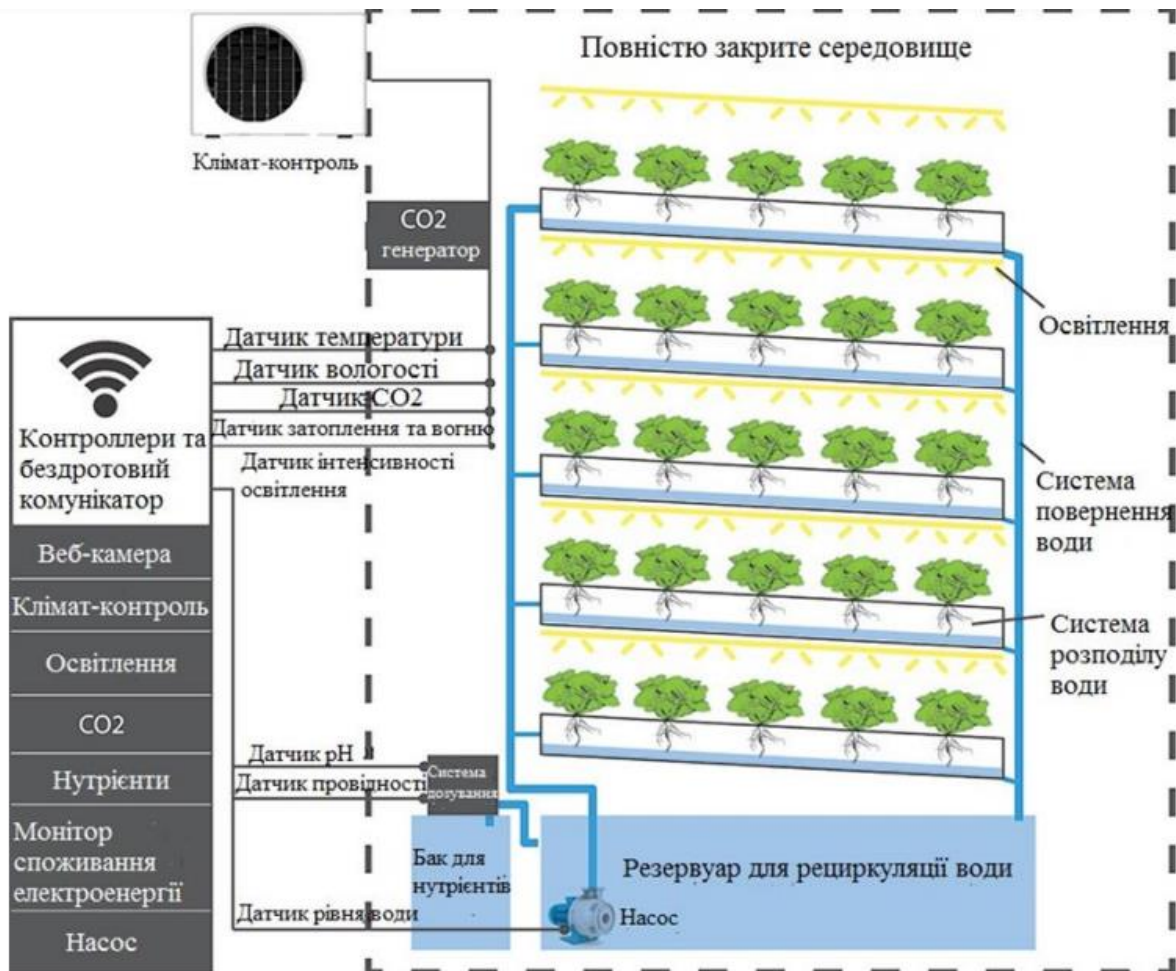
Повністю закрите середовище

Клімат-контроль

CO2 генератор

Датчик температури
Датчик вологості
Датчик CO2
Датчик затоплення та вогню
Датчик інтенсивності освітлення

Контроллери та бездротовий комунікатор

Веб-камера
Клімат-контроль
Освітлення
CO2
Нутрієнти
Монітор споживання електроенергії
Насос

Освітлення

Система повернення води

Система розподілу води

Датчик pH
Датчик провідності
Система дозування

Бак для нутрієнтів

Резервуар для рециркуляції води

Датчик рівня води

Насос